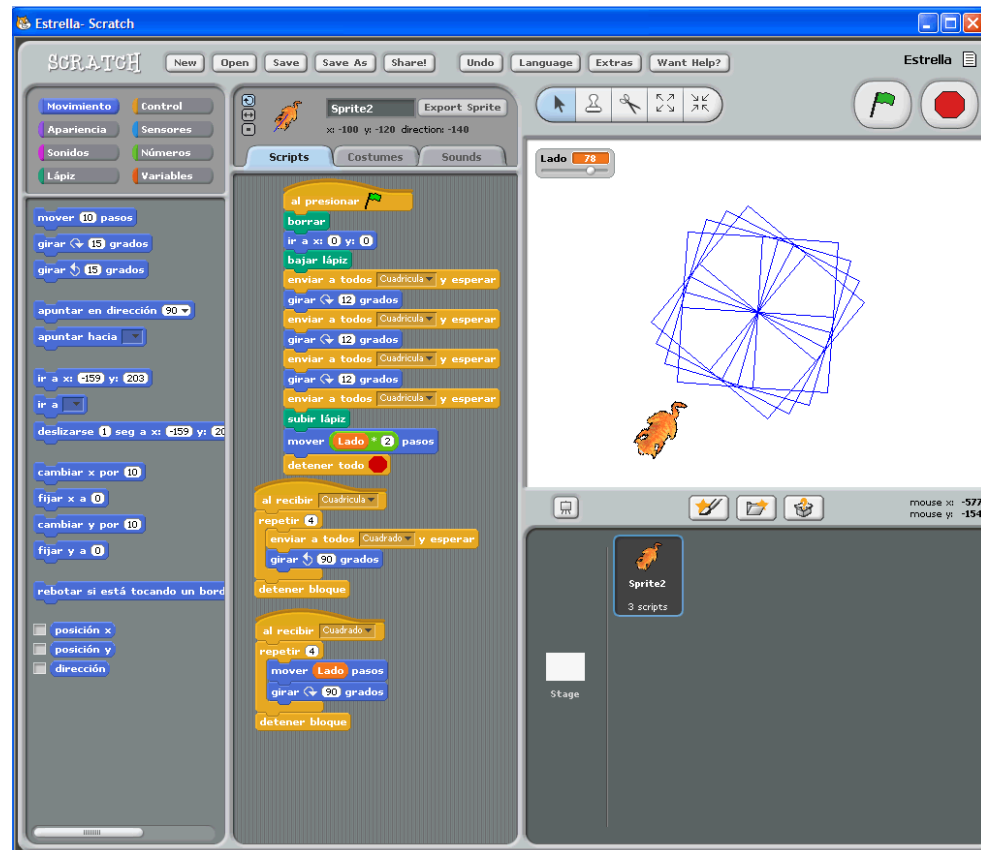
Estrella- Scratch

SCRATCH New Open Save Save As Share! Undo Language Extras Want Help?

Estrella

Movimiento Control
Apariencia Sensores
Sonidos Números
Lápiz Variables

Sprite2 Export Sprite
x: -100 y: -120 direction: -140

Scripts Costumes Sounds

mover 10 pasos
girar 15 grados
girar 15 grados
apuntar en dirección 90
apuntar hacia
ir a x: -159 y: 203
ir a
deslizarse 1 seg a x: -159 y: 20
cambiar x por 10
fijar x a 0
cambiar y por 10
fijar y a 0
rebotar si está tocando un bord
posición x
posición y
dirección

al presionar
borrar
ir a x: 0 y: 0
bajar lápiz
enviar a todos Cuadricula y esperar
girar 12 grados
enviar a todos Cuadricula y esperar
girar 12 grados
enviar a todos Cuadricula y esperar
girar 12 grados
enviar a todos Cuadricula y esperar
subir lápiz
mover Lado * 2 pasos
detener todo

al recibir Cuadricula
repetir 4
enviar a todos Cuadrado y esperar
girar 90 grados
detener bloque

al recibir Cuadrado
repetir 4
mover Lado pasos
girar 90 grados
detener bloque

Lado 78

mouse x: -577
mouse y: -154

Sprite2
3 scripts

Stage